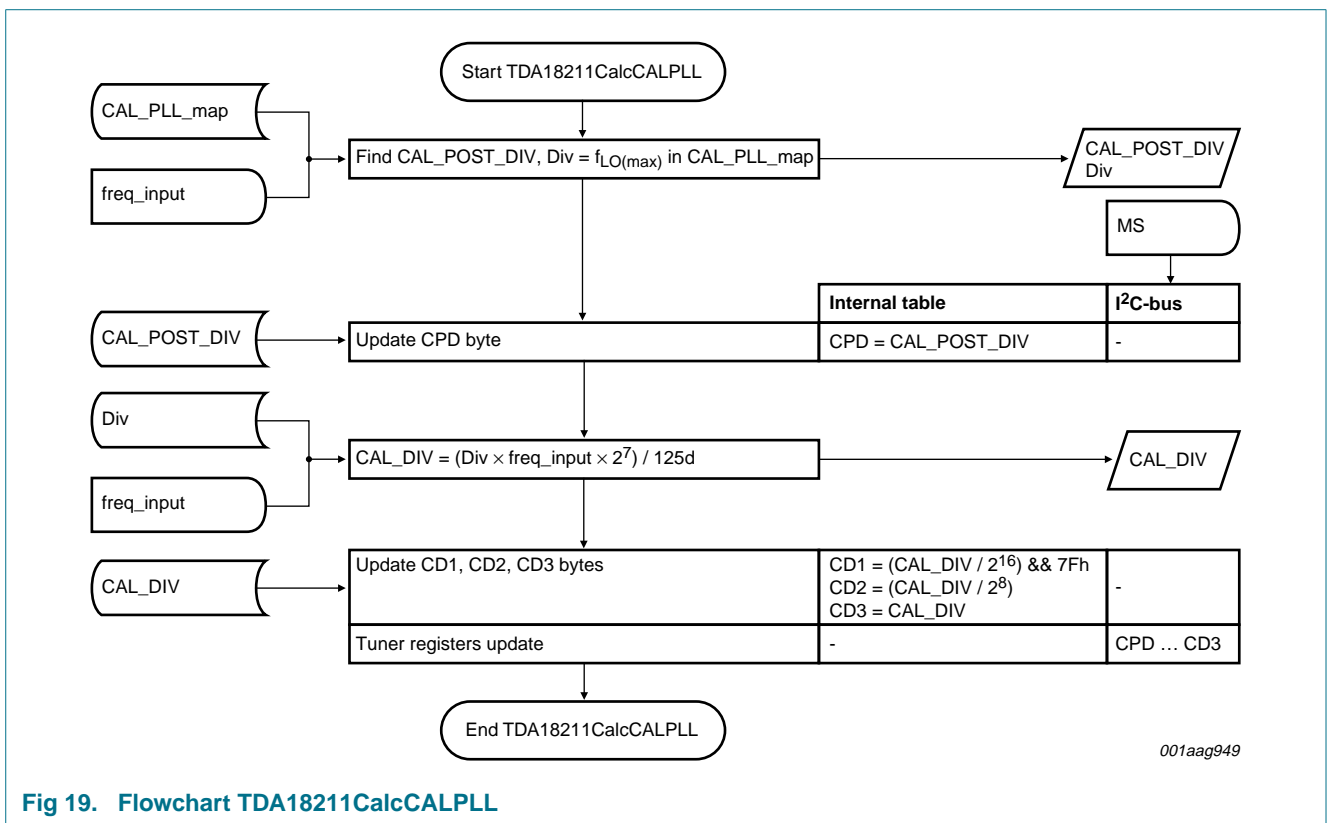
Start TDA18211CalcCALPLL

CAL_PLL_map

freq_input

Find CAL_POST_DIV, Div = $f_{LO(max)}$ in CAL_PLL_map

CAL_POST_DIV
Div

MS

| | Internal table | I$^2$C-bus |
|---|---|---|
| Update CPD byte | CPD = CAL_POST_DIV | - |

CAL_POST_DIV

Div

freq_input

CAL_DIV = (Div × freq_input × $2^7$) / 125d

CAL_DIV

CAL_DIV

| | | |
|---|---|---|
| Update CD1, CD2, CD3 bytes | CD1 = (CAL_DIV / $2^{16}$) && 7Fh<br>CD2 = (CAL_DIV / $2^8$)<br>CD3 = CAL_DIV | - |
| Tuner registers update | - | CPD … CD3 |

End TDA18211CalcCALPLL

001aag949

Fig 19. Flowchart TDA18211CalcCALPLL